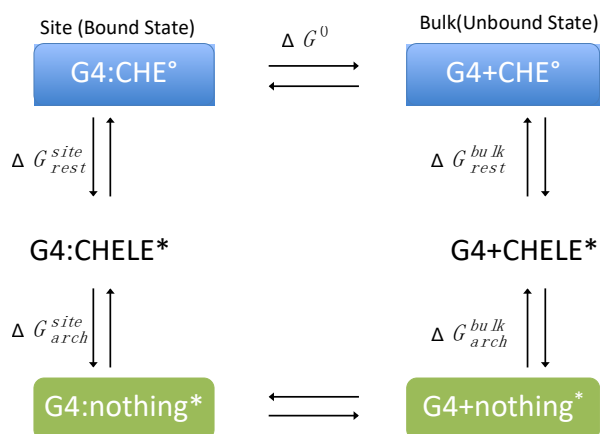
Site (Bound State)

$\Delta G^0$

Bulk(Unbound State)

G4:CHE°

G4+CHE°

$\Delta G_{rest}^{site}$

$\Delta G_{rest}^{bulk}$

G4:CHELE*

G4+CHELE*

$\Delta G_{arch}^{site}$

$\Delta G_{arch}^{bulk}$

G4:nothing*

G4+nothing*